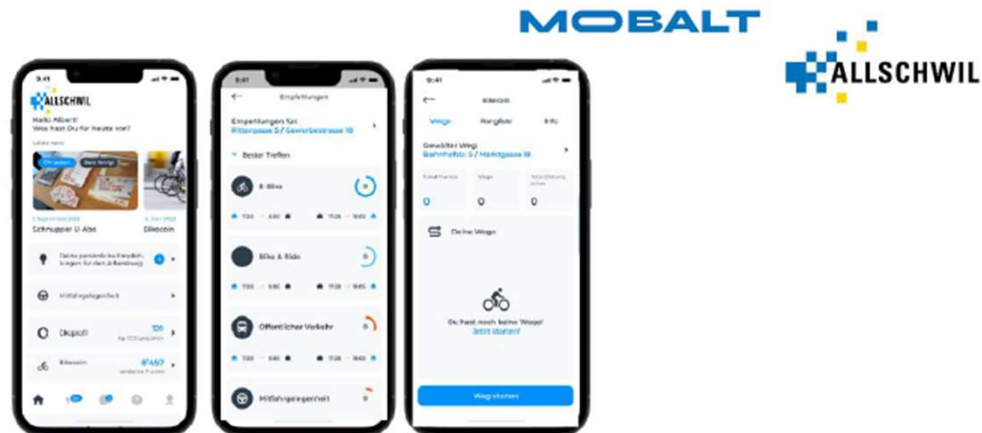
MOBALT

ALLSCHWIL

9:41

ALLSCHWIL

Hallo Albert!
Was hast Du für heute vor?

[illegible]

Schnupper U-Abo

Bikecoin

Deine persönliche Empfehlungen für den Arbeitsweg

Mitfahrgelegenheit

Ökopoll

Bikecoin

9:41

Empfehlungen

Empfehlungen für:
Ritterquasse 5 / Gewerbestrasse 10

Bester Treffer

E-Bike

Bike & Ride

Öffentlicher Verkehr

Mitfahrgelegenheit

9:41

Bikecoin

Wege

Rangliste

Info

Gewählter Weg:
Bahnhofstr. 5 / Marktgasse 18

0

0

0

Deine Wege

Du hast noch keine Wege!
Jetzt starten!

Weg starten